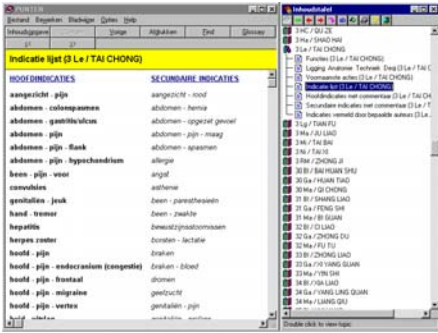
POINTER
Bestand Bewerken Bladwijzer Opties Help
Inhoudsopgave Index Vorige Afdrukken Eind Glossary

Indicatie lijst (3 Le / TAI CHONG)

| HOOFDINDICATIES | SECUNDAIRE INDICATIES |
|---|---|
| aangezicht - pijn | aangezicht - rood |
| abdomen - colonspasmen | abdomen - hernia |
| abdomen - gastritis/ulcus | abdomen - opgezet gevoel |
| abdomen - pijn | abdomen - pijn - maag |
| abdomen - pijn - flank | abdomen - spasmen |
| abdomen - pijn - hypochondrium | allergie |
| been - pijn - voor | angst |
| convulsies | asthenie |
| genitalien - jeuk | been - paresthesieën |
| hand - tremor | been - zwakte |
| hepatitis | bewustzijnsstoornissen |
| herpes zoster | borsten - lactatie |
| hoofd - pijn | braken |
| hoofd - pijn - endocranium (congestie) | braken - bloed |
| hoofd - pijn - frontaal | dromen |
| hoofd - pijn - migraine | geelzucht |
| hoofd - pijn - vertex | genitalien - pijn |

Inhoudstafel
3 HC / QU ZE
3 He / SHAO HAI
3 Le / TAI CHONG
Functies (3 Le / TAI CHONG)
Ligging. Anatomie. Techniek. Diep (3 Le / TAI C
Voornaamste acties (3 Le / TAI CHONG)
Indicatie lijst (3 Le / TAI CHONG)
Hoofdindicaties met commentaar (3 Le / TAI CH
Secundaire indicaties met commentaar (3 Le / T
Indicaties vermeld door bepaalde auteurs (3 Le
3 Lu / TIAN FU
3 Mi / JU LIAO
3 Nb / YIN TANG
3 Ni / TAI XI
3 RM / ZHONG JI
30 Bl / BAI HUAN SHU
30 Ga / HUAN TIAO
30 Ma / QI CHONG
31 Bl / SHANG LIAO
31 Ga / FENG SHI
31 Ma / BI GUAN
32 Bl / CI LIAO
32 Ga / ZHONG DU
32 Ma / FU TU
33 Bl / ZHONG LIAO
33 Ga / XI YANG GUAN
33 Ma / YIN SHI
34 Bl / XIA LIAO
34 Ga / YANG LING QUAN
34 Ma / LIANG QIU
Double click to view topic